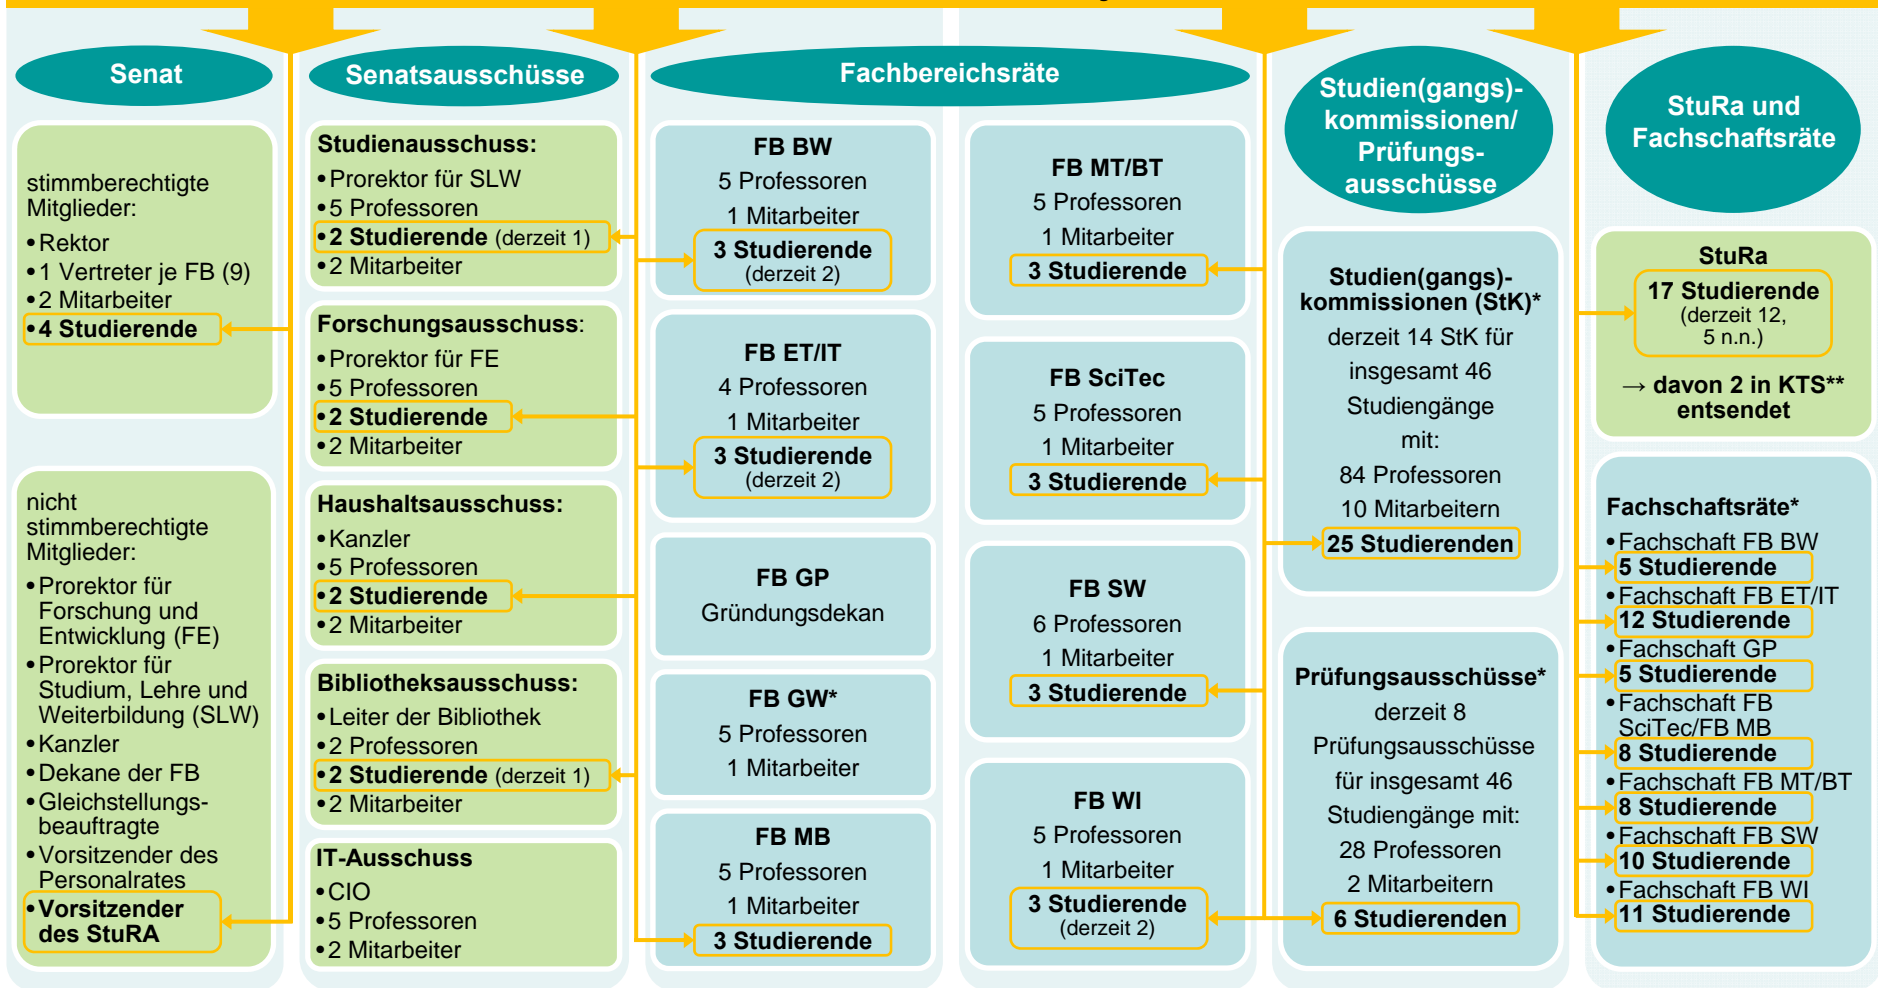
Senat

stimmberechtigte Mitglieder:
• Rektor
• 1 Vertreter je FB (9)
• 2 Mitarbeiter
• 4 Studierende

nicht stimmberechtigte Mitglieder:
• Prorektor für Forschung und Entwicklung (FE)
• Prorektor für Studium, Lehre und Weiterbildung (SLW)
• Kanzler
• Dekane der FB
• Gleichstellungsbeauftragte
• Vorsitzender des Personalrates
• Vorsitzender des StuRA

Senatsausschüsse

Studienausschuss:
• Prorektor für SLW
• 5 Professoren
• 2 Studierende (derzeit 1)
• 2 Mitarbeiter

Forschungsausschuss:
• Prorektor für FE
• 5 Professoren
• 2 Studierende
• 2 Mitarbeiter

Haushaltsausschuss:
• Kanzler
• 5 Professoren
• 2 Studierende
• 2 Mitarbeiter

Bibliotheksausschuss:
• Leiter der Bibliothek
• 2 Professoren
• 2 Studierende (derzeit 1)
• 2 Mitarbeiter

IT-Ausschuss
• CIO
• 5 Professoren
• 2 Mitarbeiter

Fachbereichsräte

FB BW
5 Professoren
1 Mitarbeiter
3 Studierende
(derzeit 2)

FB ET/IT
4 Professoren
1 Mitarbeiter
3 Studierende
(derzeit 2)

FB GP
Gründungsdekan

FB GW*
5 Professoren
1 Mitarbeiter

FB MB
5 Professoren
1 Mitarbeiter
3 Studierende

FB MT/BT
5 Professoren
1 Mitarbeiter
3 Studierende

FB SciTec
5 Professoren
1 Mitarbeiter
3 Studierende

FB SW
6 Professoren
1 Mitarbeiter
3 Studierende

FB WI
5 Professoren
1 Mitarbeiter
3 Studierende
(derzeit 2)

Studien(gangs)-kommissionen/ Prüfungsausschüsse

Studien(gangs)-kommissionen (StK)*
derzeit 14 StK für insgesamt 46 Studiengänge mit:
84 Professoren
10 Mitarbeitern
25 Studierenden

Prüfungsausschüsse*
derzeit 8 Prüfungsausschüsse für insgesamt 46 Studiengänge mit:
28 Professoren
2 Mitarbeitern
6 Studierenden

StuRa und Fachschaftsräte

StuRa
17 Studierende
(derzeit 12, 5 n.n.)
→ davon 2 in KTS** entsendet

Fachschaftsräte*
• Fachschaft FB BW
5 Studierende
• Fachschaft FB ET/IT
12 Studierende
• Fachschaft GP
5 Studierende
• Fachschaft FB SciTec/FB MB
8 Studierende
• Fachschaft FB MT/BT
8 Studierende
• Fachschaft FB SW
10 Studierende
• Fachschaft FB WI
11 Studierende